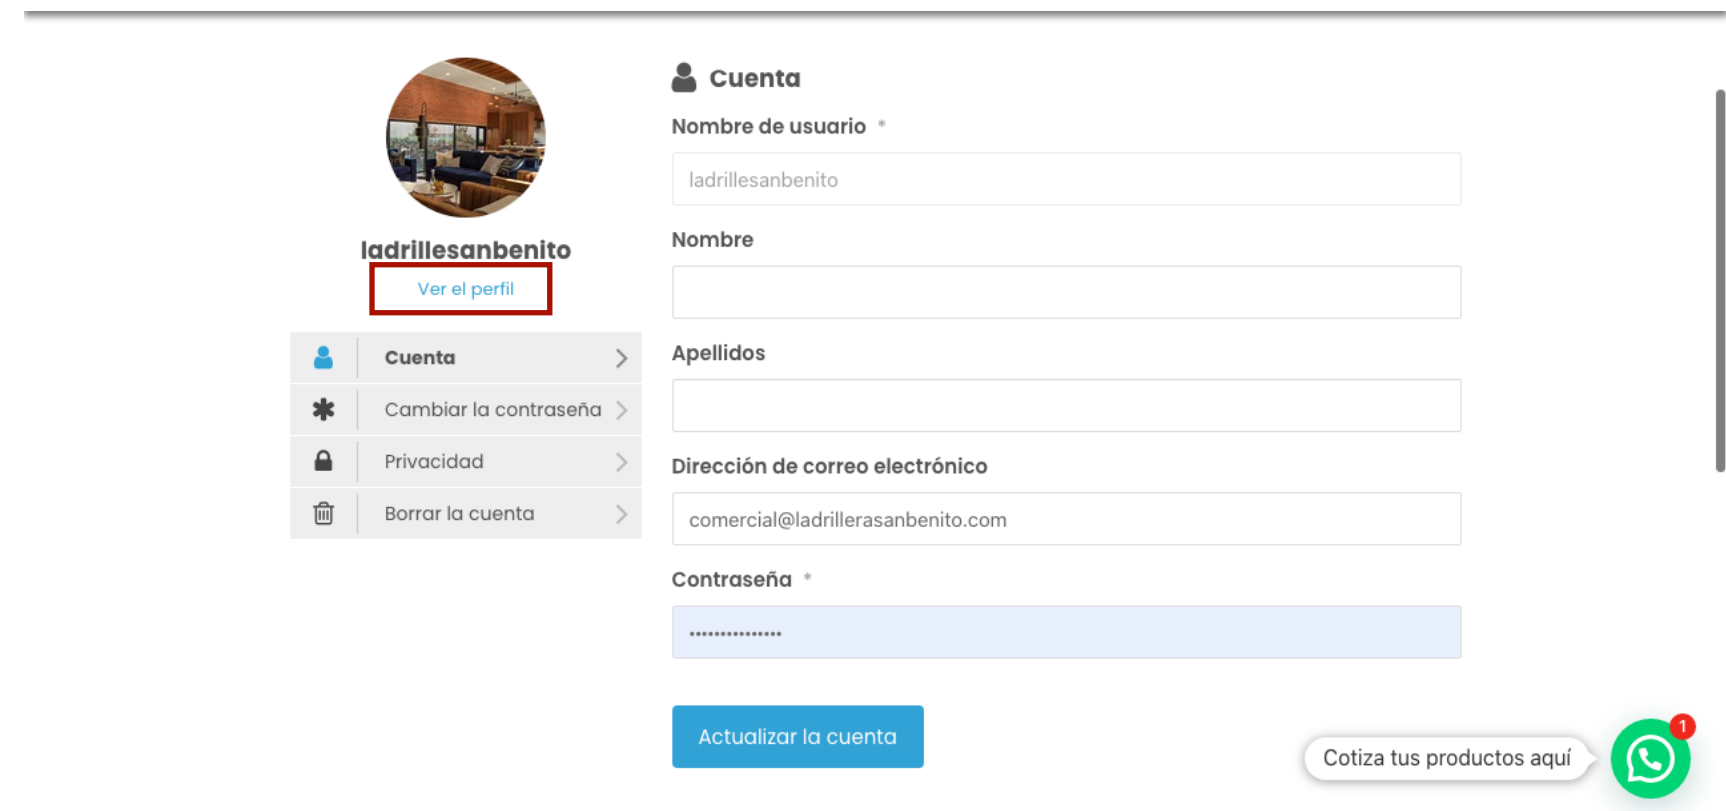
ladrillesanbenito

Ver el perfil

Cuenta

Cambiar la contraseña

Privacidad

Borrar la cuenta

Cuenta

Nombre de usuario *

ladrillesanbenito

Nombre

Apellidos

Dirección de correo electrónico

comercial@ladrillerasanbenito.com

Contraseña *

•••••••••••••••

Actualizar la cuenta

Cotiza tus productos aquí

1